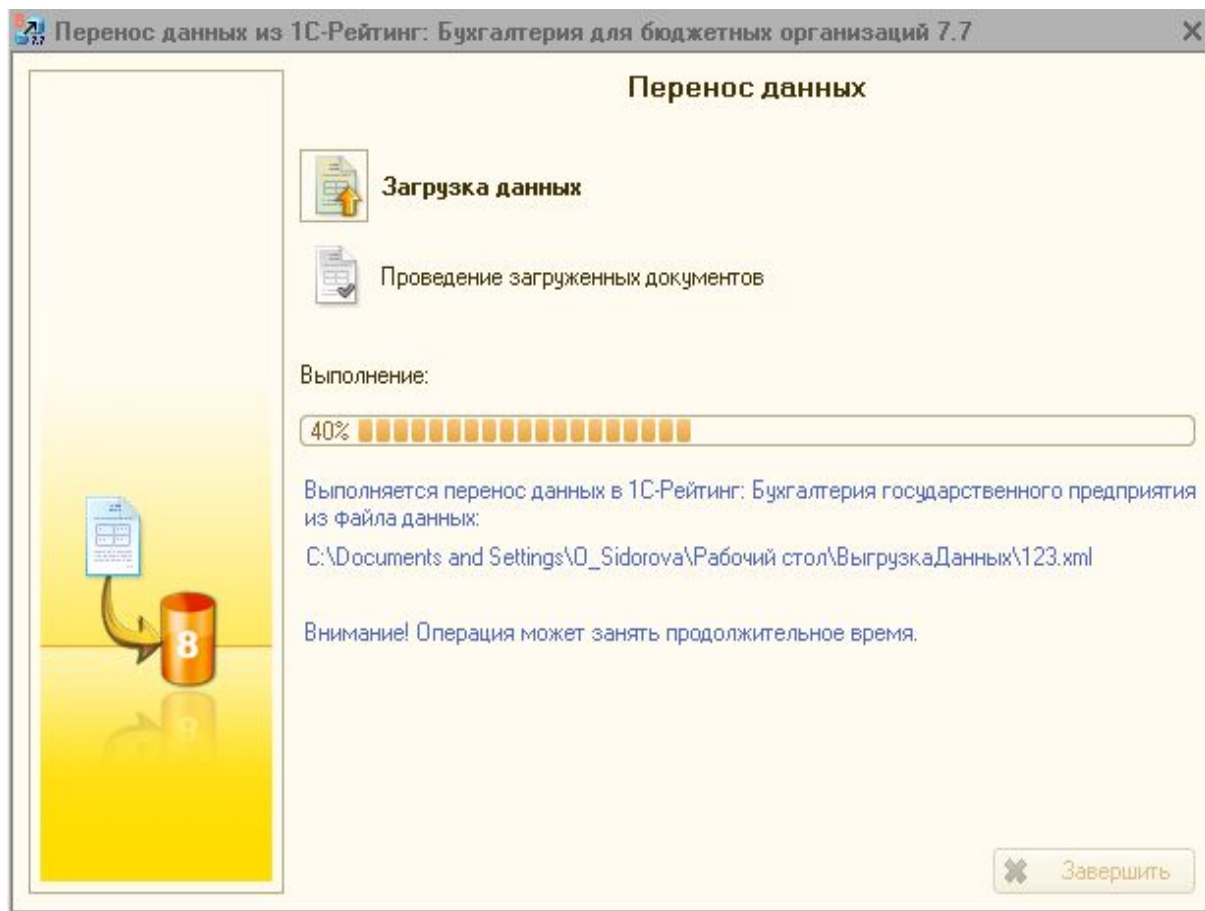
Перенос данных из 1С-Рейтинг: Бухгалтерия для бюджетных организаций 7.7

Перенос данных

Загрузка данных

Проведение загруженных документов

Выполнение:

40%

Выполняется перенос данных в 1С-Рейтинг: Бухгалтерия государственного предприятия из файла данных:

C:\Documents and Settings\O_Sidorova\Рабочий стол\ВыгрузкаДанных\123.xml

Внимание! Операция может занять продолжительное время.

8

Завершить